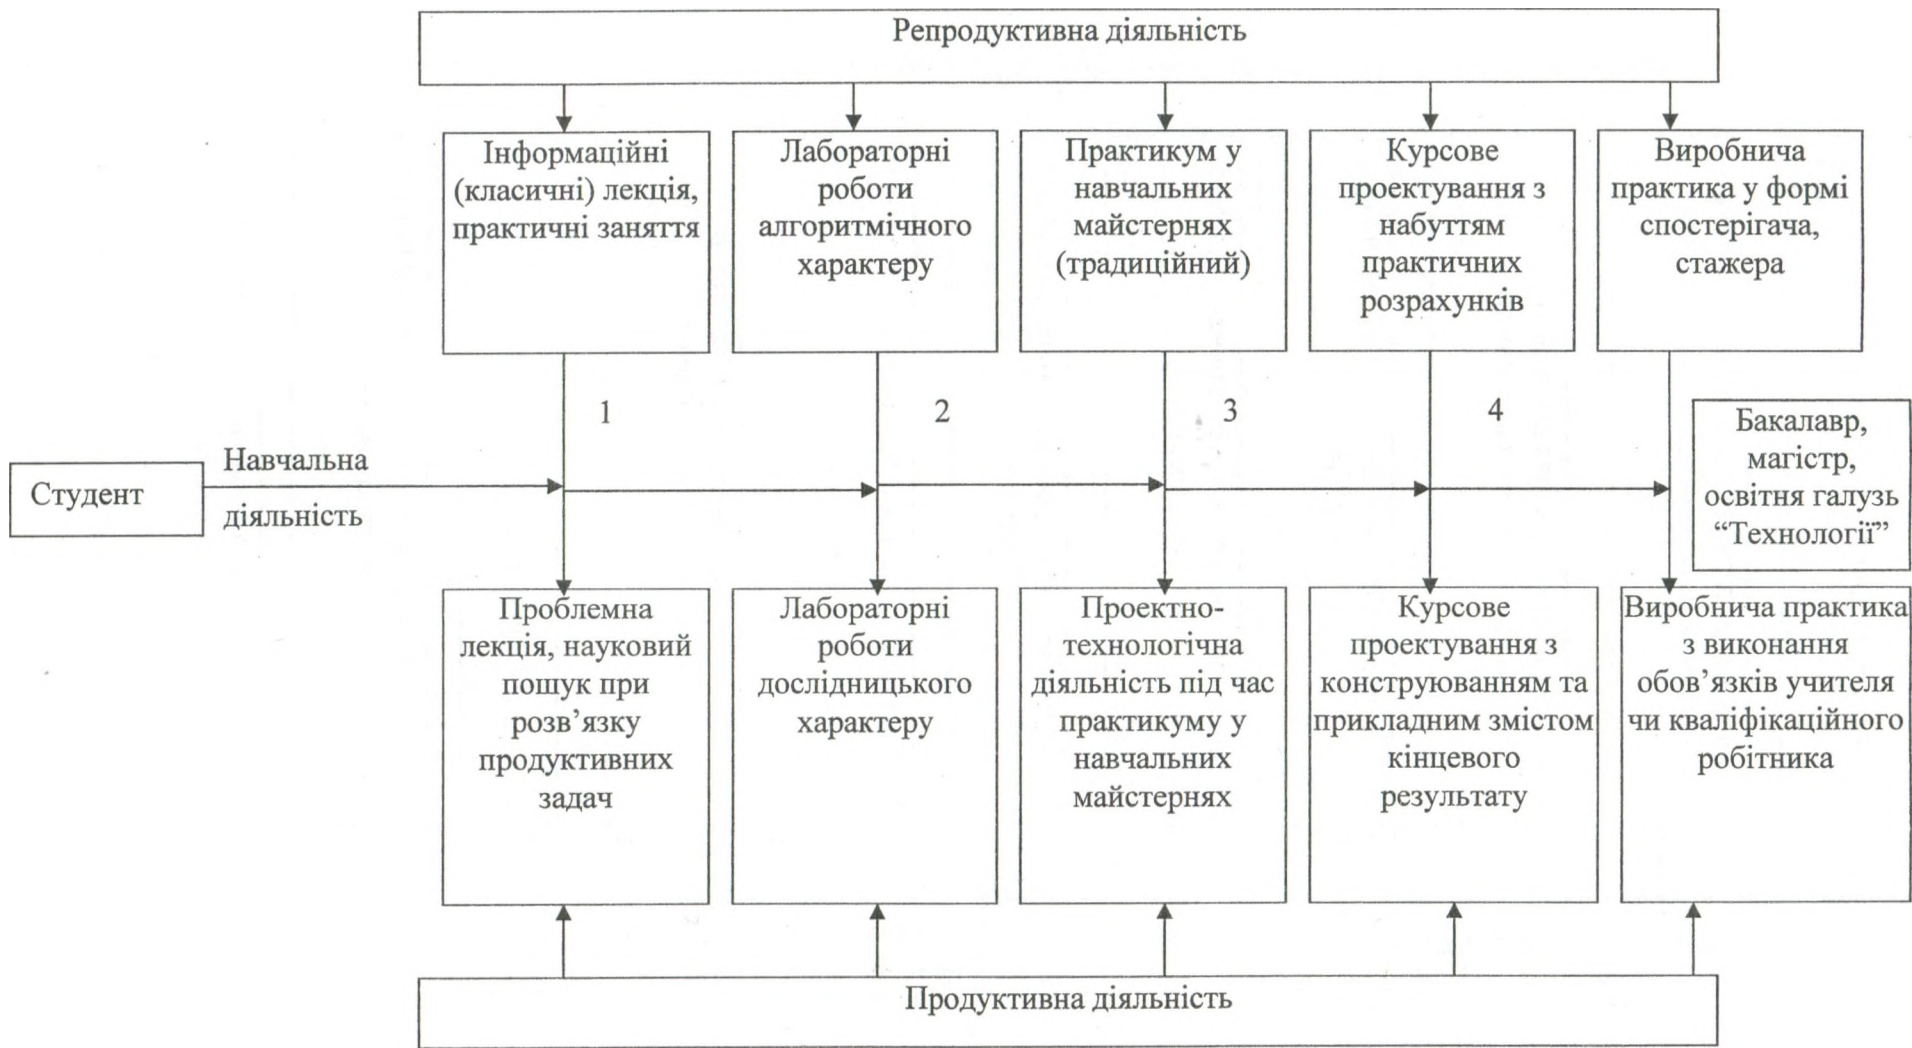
Репродуктивна діяльність

Інформаційні (класичні) лекція, практичні заняття

Лабораторні роботи алгоритмічного характеру

Практикум у навчальних майстернях (традиційний)

Курсове проектування з набуттям практичних розрахунків

Виробнича практика у формі спостерігача, стажера

1

2

3

4

Бакалавр, магістр, освітня галузь “Технології”

Студент

Навчальна діяльність

Проблемна лекція, науковий пошук при розв’язку продуктивних задач

Лабораторні роботи дослідницького характеру

Проектно-технологічна діяльність під час практикуму у навчальних майстернях

Курсове проектування з конструюванням та прикладним змістом кінцевого результату

Виробнича практика з виконання обов’язків учителя чи кваліфікаційного робітника

Продуктивна діяльність